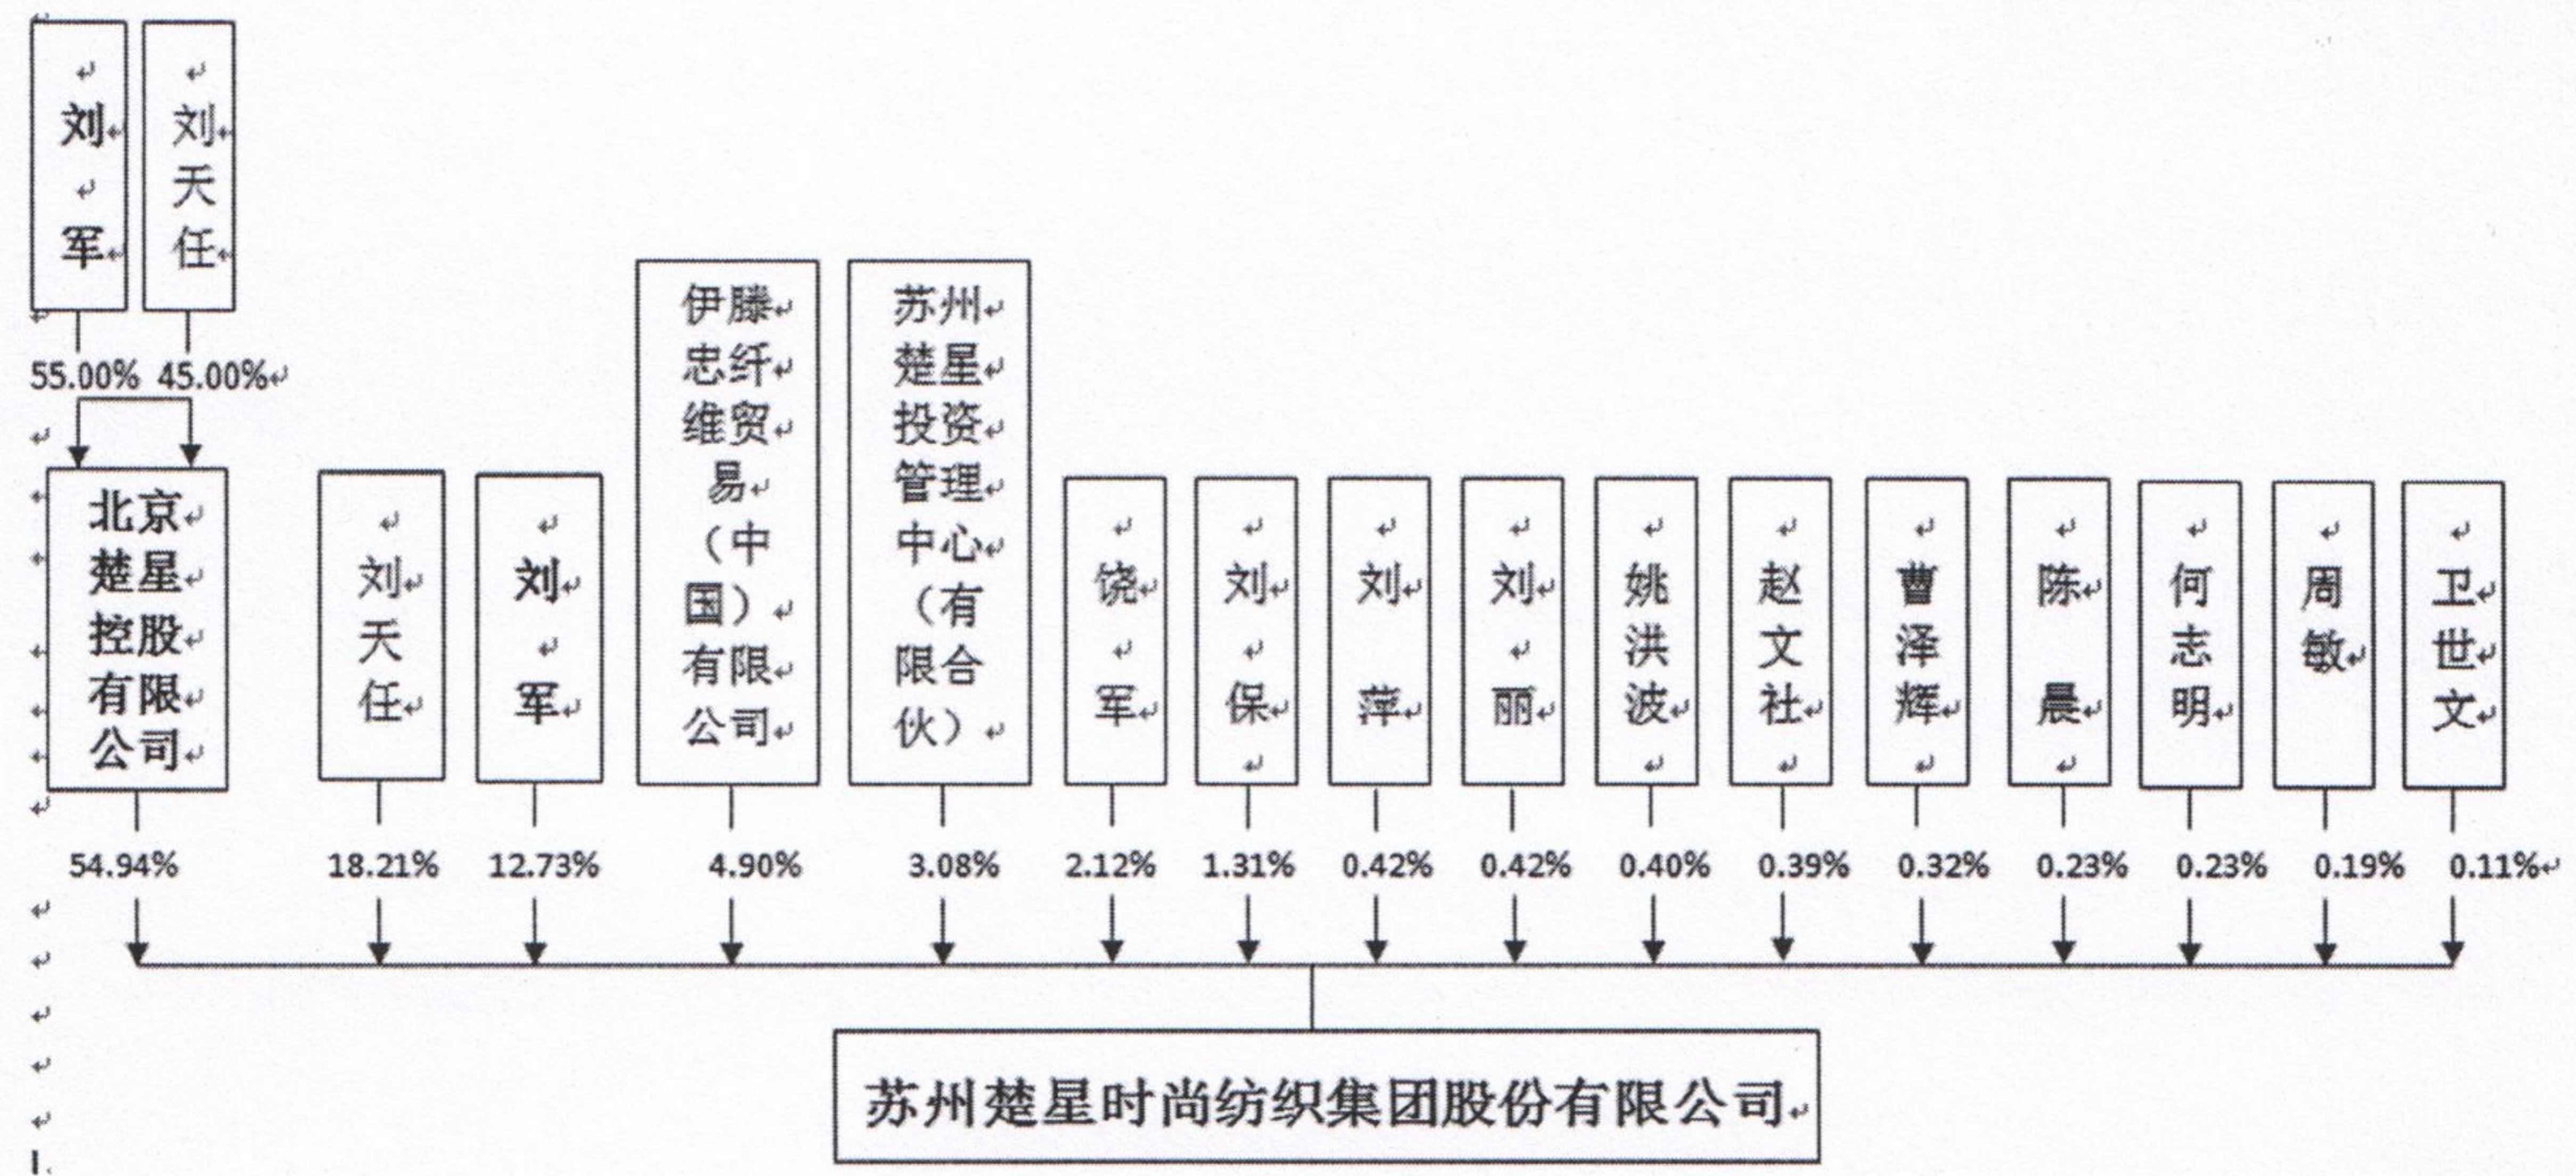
刘军

刘天任

55.00%

45.00%

北京楚星控股有限公司

54.94%

刘天任

18.21%

刘军

12.73%

伊藤忠纤维贸易（中国）有限公司

4.90%

苏州楚星投资管理中心（有限合伙）

3.08%

饶军

2.12%

刘保

1.31%

刘萍

0.42%

刘丽

0.42%

姚洪波

0.40%

赵文社

0.39%

曹泽辉

0.32%

陈晨

0.23%

何志明

0.23%

周敏

0.19%

卫世文

0.11%

苏州楚星时尚纺织集团股份有限公司